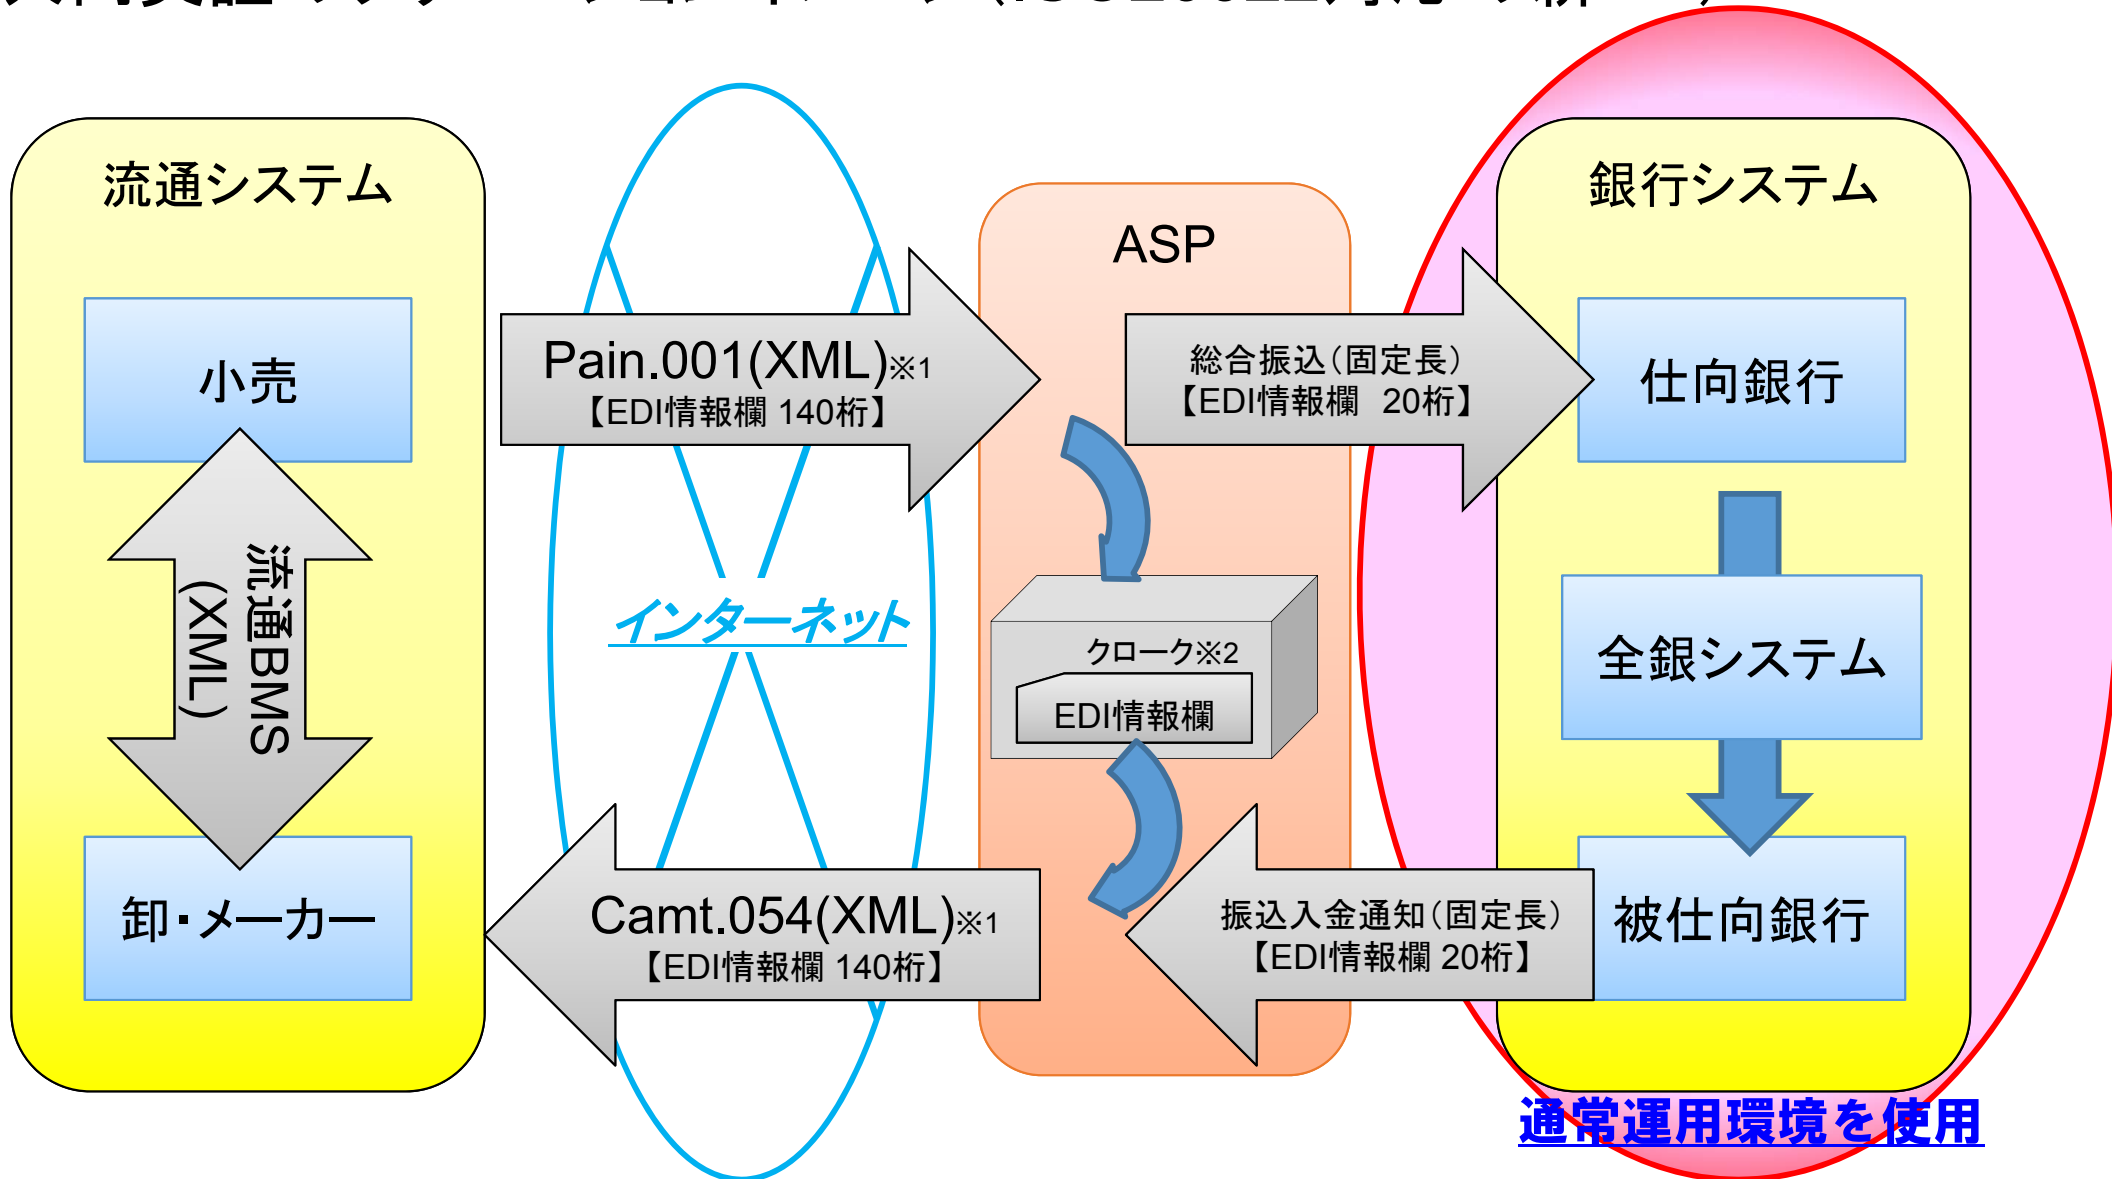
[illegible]

流通システム

小売

流通BMS (XML)

卸・メーカー

Pain.001(XML)※1
【EDI情報欄 140桁】

インターネット

Camt.054(XML)※1
【EDI情報欄 140桁】

ASP

クローク※2

EDI情報欄

総合振込(固定長)
【EDI情報欄 20桁】

振込入金通知(固定長)
【EDI情報欄 20桁】

銀行システム

仕向銀行

全銀システム

被仕向銀行

通常運用環境を使用